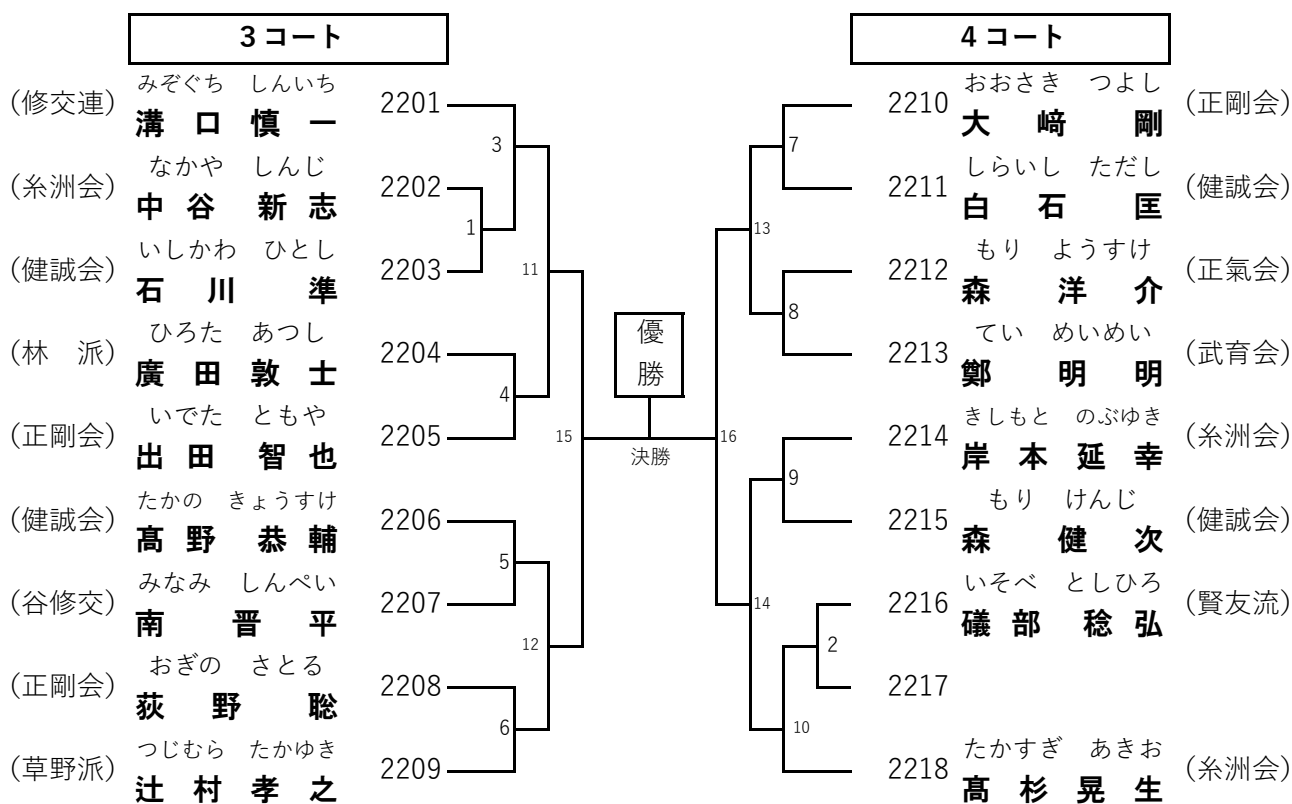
3コート

(修交連) みぞぐち しんいち 溝口 慎一 2201
(糸洲会) なかや しんじ 中谷 新志 2202
(健誠会) いしかわ ひとし 石川 準 2203
(林 派) ひろた あつし 廣田 敦士 2204
(正剛会) いでた ともや 出田 智也 2205
(健誠会) たかの きょうすけ 髙野 恭輔 2206
(谷修交) みなみ しんぺい 南 晋平 2207
(正剛会) おぎの さとる 荻野 聡 2208
(草野派) つじむら たかゆき 辻村 孝之 2209

3 1 11 4 15 5 12 6

優勝
決勝

16 7 13 8 9 14 2 10

4コート

2210 おおさき つよし 大﨑 剛 (正剛会)
2211 しらいし ただし 白石 匡 (健誠会)
2212 もり ようすけ 森 洋介 (正氣会)
2213 てい めいめい 鄭 明明 (武育会)
2214 きしもと のぶゆき 岸本 延幸 (糸洲会)
2215 もり けんじ 森 健次 (健誠会)
2216 いそべ としひろ 礒部 稔弘 (賢友流)
2217
2218 たかすぎ あきお 髙杉 晃生 (糸洲会)